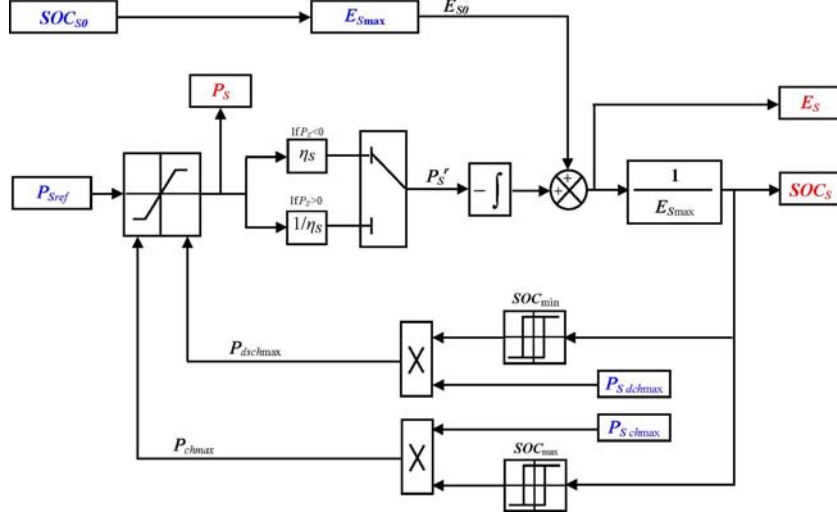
$SOC_{S0}$

$E_{S\max}$

$E_{S0}$

$P_S$

If $P_S$<0

$\eta_S$

If $P_S$>0

$1/\eta_S$

$P_S'$

$-\int$

+

+

$E_S$

$\frac{1}{E_{S\max}}$

$SOC_S$

$P_{Sref}$

$SOC_{\min}$

$P_{dsch\max}$

X

$P_{S\,dch\max}$

$P_{S\,ch\max}$

$P_{ch\max}$

X

$SOC_{\max}$